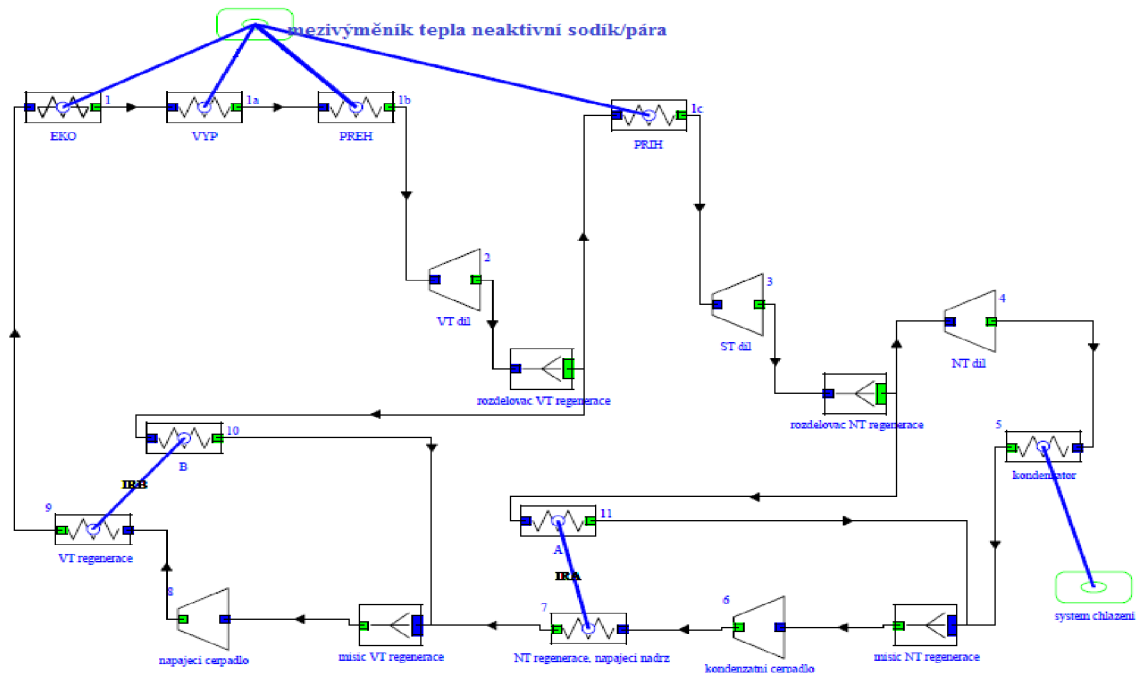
mezivýměník tepla neaktivní sodík/pára

1
EKO

1a
VYP

1b
PREH

1c
PRIH

2
VT díl

rozdelovac VT regenerace

3
ST díl

rozdelovac NT regenerace

4
NT díl

5
kondenzator

system chlazeni

10
B

IRB

9
VT regenerace

11
A

IRA

8
napajeci cerpadlo

misic VT regenerace

7
NT regenerace, napajeci nadrz

6
kondenzatni cerpadlo

misic NT regenerace